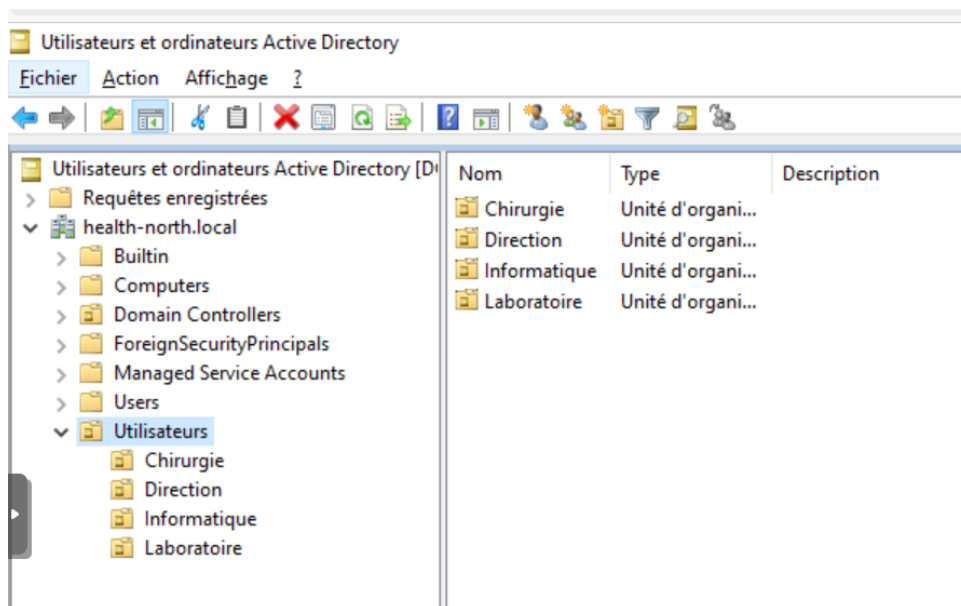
Utilisateurs et ordinateurs Active Directory

Fichier Action Affichage ?

Utilisateurs et ordinateurs Active Directory [D
Requêtes enregistrées
health-north.local
Builtin
Computers
Domain Controllers
ForeignSecurityPrincipals
Managed Service Accounts
Users
Utilisateurs
Chirurgie
Direction
Informatique
Laboratoire

| Nom | Type | Description |
|---|---|---|
| Chirurgie | Unité d'organi... | |
| Direction | Unité d'organi... | |
| Informatique | Unité d'organi... | |
| Laboratoire | Unité d'organi... | |